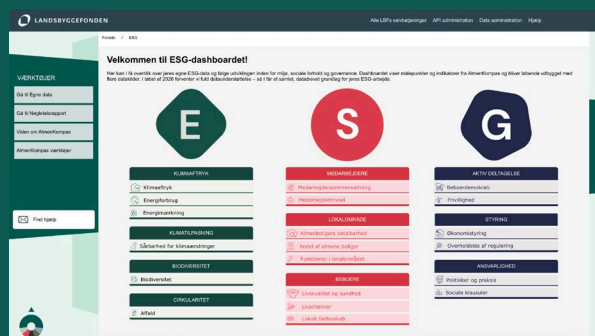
LANDSBYGGEFONDEN

Alle LBFs selvbetjeninger API administration Data administration Hjælp

Forside / ESG

VÆRKTØJER

Gå til Egne data

Gå til Nøgletalsrapport

Viden om AlmenKompas

AlmenKompas værktøjer

Find hjælp

Velkommen til ESG-dashboardet!

Her kan I få overblik over jeres egne ESG-data og følge udviklingen inden for miljø, sociale forhold og governance. Dashboardet viser målepunkter og indikatorer fra AlmenKompas og bliver løbende udbygget med flere datakilder. I løbet af 2026 forventer vi fuldt dataunderstøttelse – så I får et samlet, datadrevet grundlag for jeres ESG-arbejde.

E

S

G

KLIMAAFTRYK
Klimaaftryk
Energiforbrug
Energimærkning

KLIMATILPASNING
Sårbarhed for klimaændringer

BIODIVERSITET
Biodiversitet

CIRKULARITET
Affald

MEDARBEJDERE
Medarbejdersammensætning
Medarbejdertrivsel

LOKALOMRÅDE
Almenboligers betalbarhed
Andel af almene boliger
Funktioner i lokalområdet

BEBOERE
Livskvalitet og sundhed
Livschancer
Lokalt fællesskab

AKTIV DELTAGELSE
Beboerdemokrati
Frivillighed

STYRING
Økonomistyring
Overskuelse af regulering

ANSVARLIGHED
Politikker og praksis
Sociale klausuler